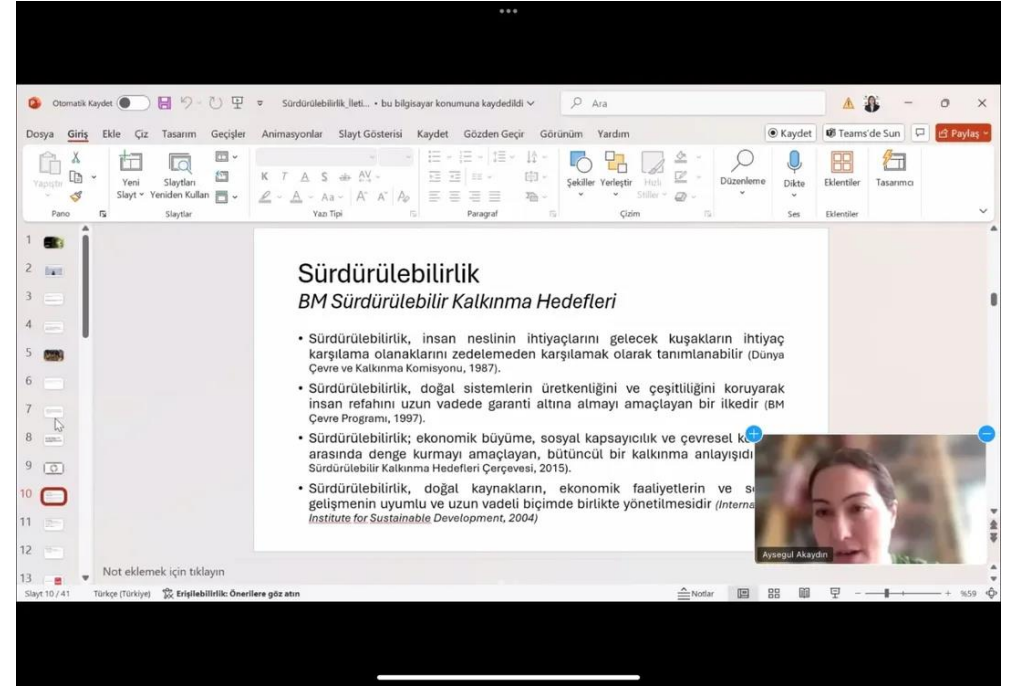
Otomatik Kaydet Sürdürülebilirlik_İleti... • bu bilgisayar konumuna kaydedildi Ara

Dosya Giriş Ekle Çiz Tasarım Geçişler Animasyonlar Slayt Gösterisi Kaydet Gözden Geçir Görünüm Yardım Kaydet Teams'de Sun Paylaş

Yapıştır Pano Yeni Slayt Slaytları Yeniden Kullan Slaytlar Yazı Tipi Paragraf Şekiller Yerleştir Hızlı Stiller Çizim Düzenleme Dikte Ses Eklentiler Eklentiler Tasarımcı

1 2 3 4 5 6 7 8 9 10 11 12 13

Sürdürülebilirlik
BM Sürdürülebilir Kalkınma Hedefleri

• Sürdürülebilirlik, insan neslinin ihtiyaçlarını gelecek kuşakların ihtiyaç karşılama olanaklarını zedelemeden karşılamak olarak tanımlanabilir (Dünya Çevre ve Kalkınma Komisyonu, 1987).

• Sürdürülebilirlik, doğal sistemlerin üretkenliğini ve çeşitliliğini koruyarak insan refahını uzun vadede garanti altına almayı amaçlayan bir ilkedir (BM Çevre Programı, 1997).

• Sürdürülebilirlik; ekonomik büyüme, sosyal kapsayıcılık ve çevresel k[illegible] arasında denge kurmayı amaçlayan, bütüncül bir kalkınma anlayışıdı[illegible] Sürdürülebilir Kalkınma Hedefleri Çerçevesi, 2015).

• Sürdürülebilirlik, doğal kaynakların, ekonomik faaliyetlerin ve s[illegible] gelişmenin uyumlu ve uzun vadeli biçimde birlikte yönetilmesidir (Interna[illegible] Institute for Sustainable Development, 2004)

Aysegul Akaydın

Not eklemek için tıklayın

Slayt 10 / 41 Türkçe (Türkiye) Erişilebilirlik: Önerilere göz atın Notlar %59